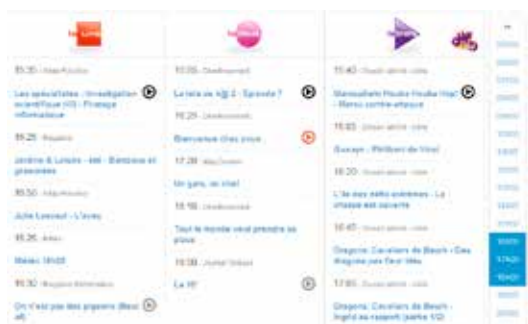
15:30 · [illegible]

Les spécialistes : Investigation scientifique (10) : Piratage informatique

16:25 · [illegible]

Jérôme & Louise - été : Baisseux et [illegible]

16:50 · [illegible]

Julie Lescaut : L'aveu

18:26 · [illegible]

Météo 18h25

18:30 · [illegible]

On n'est pas des pigeons (Best of)

10:05 · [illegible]

La tête ce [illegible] 2 - Episode 7

16:25 · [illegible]

Bienvenue chez nous

17:26 · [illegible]

Un gars, un chef

18:56 · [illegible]

Tout le monde veut prendre sa place

19:06 · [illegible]

Le 19'

15:40 · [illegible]

Mamouchats Houba Houba Hop! - Menu contre-attaque

15:55 · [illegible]

Gaspar - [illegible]

16:20 · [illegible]

L'île des mille animaux - La chasse est ouverte

16:45 · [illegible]

Dragons : Cavaliers de Beurk - Des dragons pas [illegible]

17:05 · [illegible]

Dragons : Cavaliers de Beurk - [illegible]